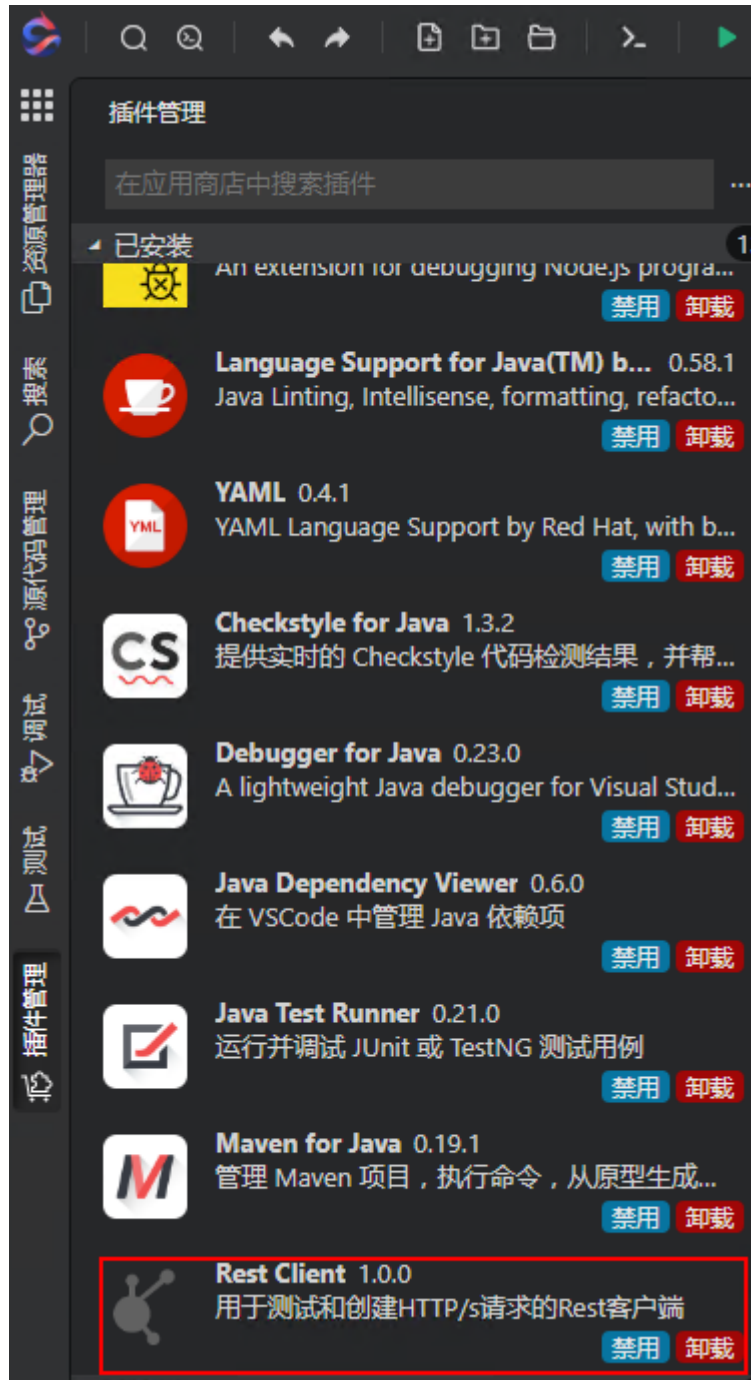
插件管理

在应用商店中搜索插件

···

已安装

1

An extension for debugging Node.js progra...

禁用 卸载

Language Support for Java(TM) b... 0.58.1
Java Linting, Intellisense, formatting, refacto...

禁用 卸载

YAML 0.4.1
YAML Language Support by Red Hat, with b...

禁用 卸载

Checkstyle for Java 1.3.2
提供实时的 Checkstyle 代码检测结果，并帮...

禁用 卸载

Debugger for Java 0.23.0
A lightweight Java debugger for Visual Stud...

禁用 卸载

Java Dependency Viewer 0.6.0
在 VSCode 中管理 Java 依赖项

禁用 卸载

Java Test Runner 0.21.0
运行并调试 JUnit 或 TestNG 测试用例

禁用 卸载

Maven for Java 0.19.1
管理 Maven 项目，执行命令，从原型生成...

禁用 卸载

Rest Client 1.0.0
用于测试和创建HTTP/s请求的Rest客户端

禁用 卸载

资源管理器

搜索

源代码管理

调试

测试

插件管理